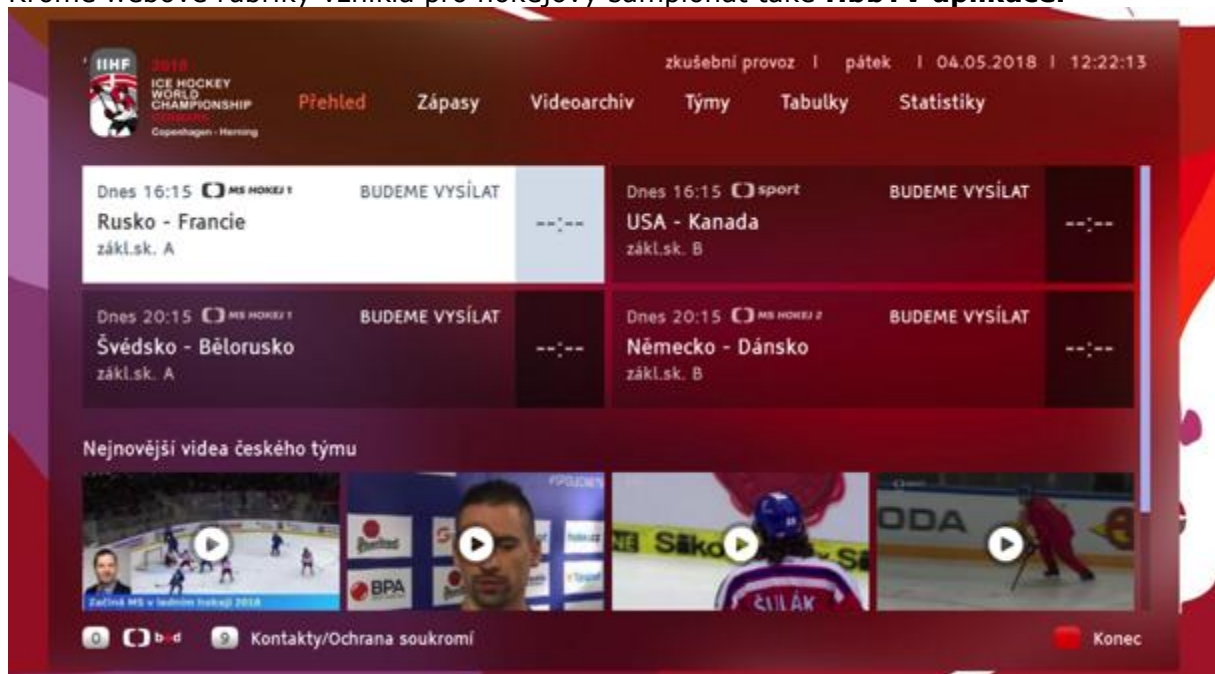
Kromě webové rubriky vznikla pro hokejový šampionát také HbbTV aplikace.

IIHF 2018 ICE HOCKEY WORLD CHAMPIONSHIP DENMARK Copenhagen - Herning

zkušební provoz | pátek | 04.05.2018 | 12:22:13

Přehled Zápasy Videoarchiv Týmy Tabulky Statistiky

Dnes 16:15 MS HOKEJ 1 BUDEME VYSÍLAT
Rusko - Francie
zákl.sk. A
--:--

Dnes 16:15 sport BUDEME VYSÍLAT
USA - Kanada
zákl.sk. B
--:--

Dnes 20:15 MS HOKEJ 1 BUDEME VYSÍLAT
Švédsko - Bělorusko
zákl.sk. A
--:--

Dnes 20:15 MS HOKEJ 2 BUDEME VYSÍLAT
Německo - Dánsko
zákl.sk. B
--:--

Nejnovější videa českého týmu

Začíná MS v ledním hokeji 2018

BPA

Seiko

ODA

ŠULÁK

0 bed 9 Kontakty/Ochrana soukromí

Konec